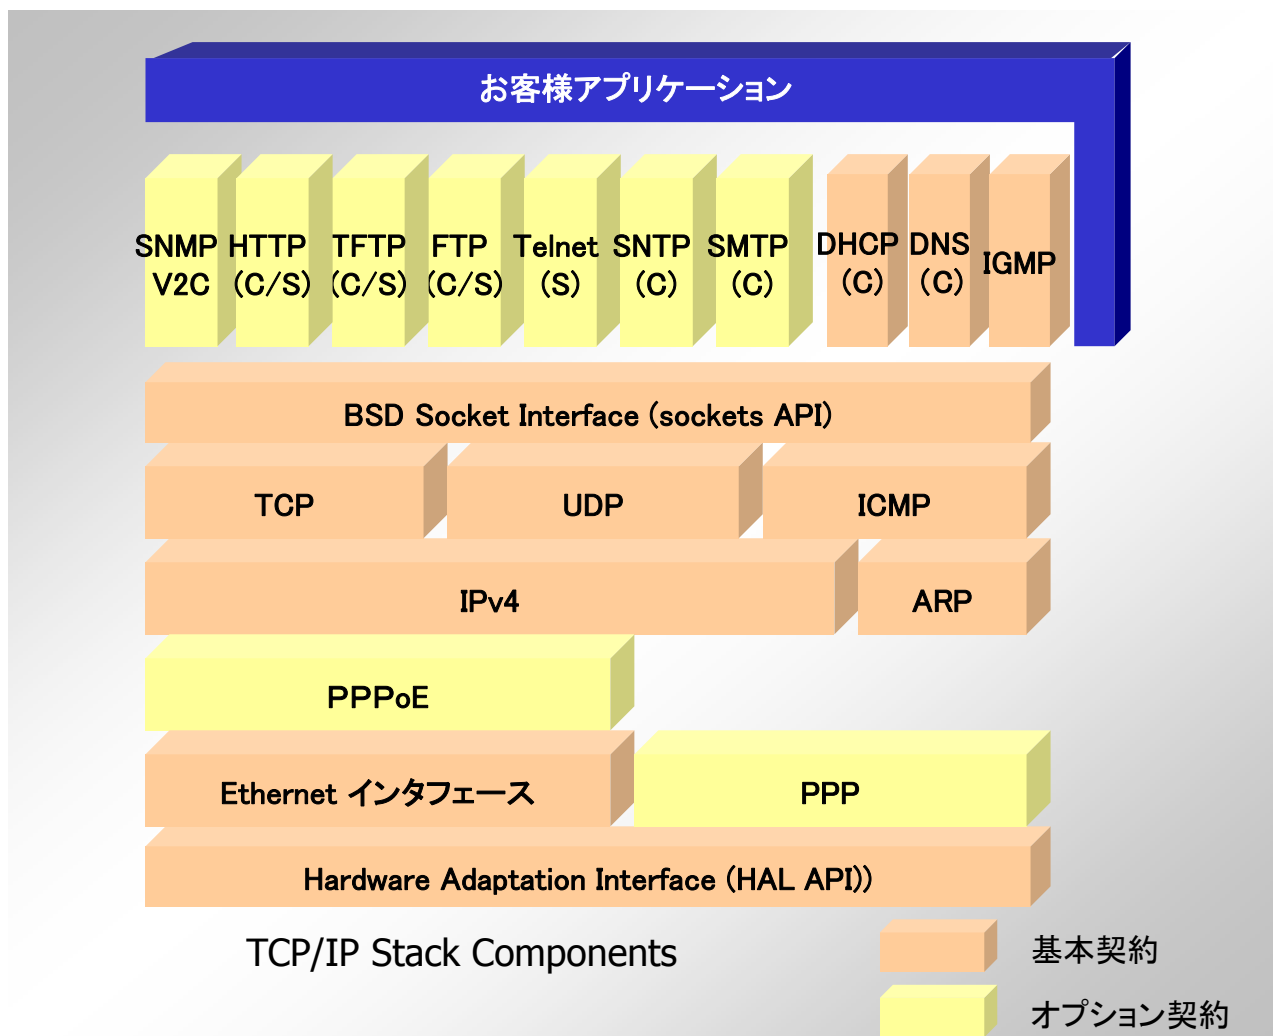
お客様アプリケーション

SNMP V2C

HTTP (C/S)

TFTP (C/S)

FTP (C/S)

Telnet (S)

SNTP (C)

SMTP (C)

DHCP (C)

DNS (C)

IGMP

BSD Socket Interface (sockets API)

TCP

UDP

ICMP

IPv4

ARP

PPPoE

Ethernet インタフェース

PPP

Hardware Adaptation Interface (HAL API))

TCP/IP Stack Components

基本契約

オプション契約